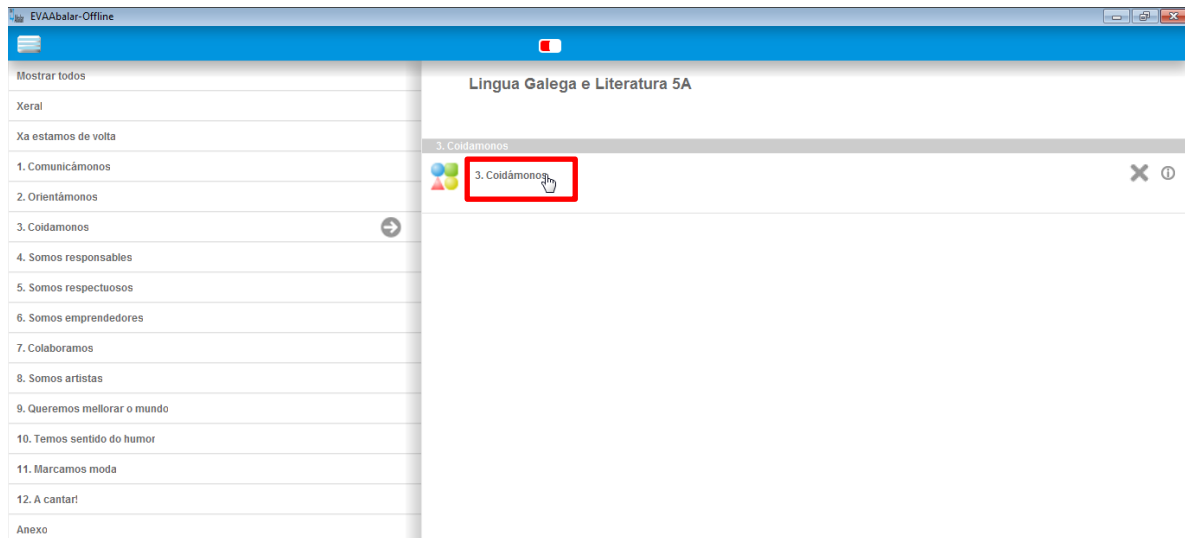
EVAAbalar-Offline

Mostrar todos
Xeral
Xa estamos de volta
1. Comunicámonos
2. Orientámonos
3. Coidamonos
4. Somos responsables
5. Somos respectuosos
6. Somos emprendedores
7. Colaboramos
8. Somos artistas
9. Queremos mellorar o mundo
10. Temos sentido do humor
11. Marcamos moda
12. A cantar!
Anexo

Lingua Galega e Literatura 5A

3. Coidamonos

3. Coidámonos